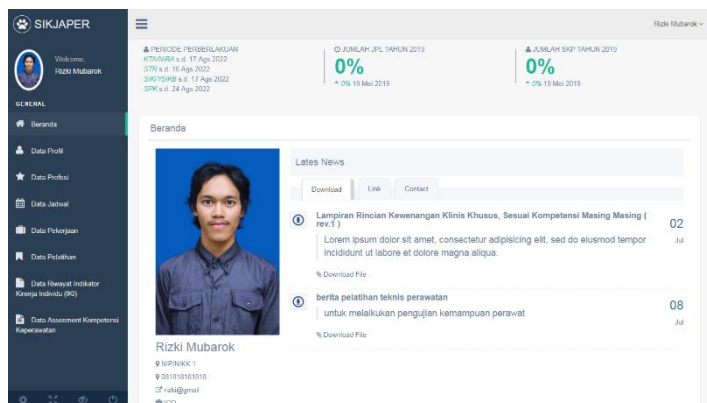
SIKJAPER

Rizki Mubarok

Welcome,
Rizki Mubarok

GENERAL

Beranda

Data Profil

Data Profesi

Data Jadwal

Data Pekerjaan

Data Pelatihan

Data Riwayat Indikator Kinerja Individu (IKI)

Data Assesment Kompetensi Keperawatan

PERIODE PEMBERLAKUAN
KTA/NIRA s.d. 17 Ags 2022
STR s.d. 16 Ags 2022
SIKP/SIKB s.d. 17 Ags 2022
SPK s.d. 24 Ags 2022

JUMLAH JPL TAHUN 2019
0%
0% 19 Mei 2019

JUMLAH SKP TAHUN 2019
0%
0% 19 Mei 2019

Beranda

Rizki Mubarok
NIP/NIKK 1
381818181818
rizki@gmail
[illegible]

Lates News

Download | Link | Contact

Lampiran Rincian Kewenangan Klinis Khusus, Sesuai Kompetensi Masing Masing ( rev.1 )
Lorem ipsum dolor sit amet, consectetur adipisicing elit, sed do eiusmod tempor incididunt ut labore et dolore magna aliqua.
Download File
02
Jul

berita pelatihan teknis perawatan
untuk melalukan pengujian kemampuan perawat
Download File
08
Jul